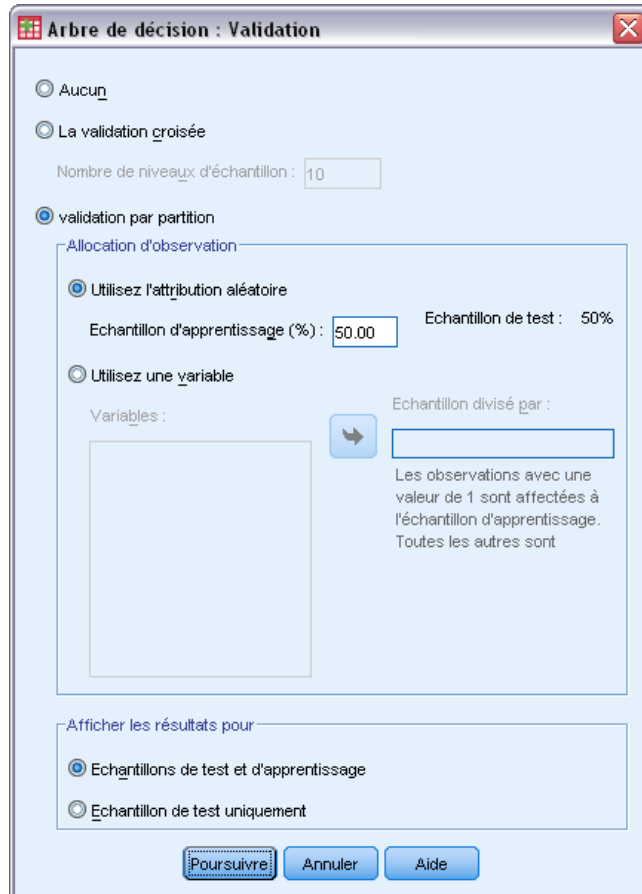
Arbre de décision : Validation

Aucun

La validation croisée

Nombre de niveaux d'échantillon : 10

validation par partition

Allocation d'observation

Utilisez l'attribution aléatoire

Echantillon d'apprentissage (%) : 50.00

Echantillon de test : 50%

Utilisez une variable

Variables :

Echantillon divisé par :

Les observations avec une valeur de 1 sont affectées à l'échantillon d'apprentissage. Toutes les autres sont

Afficher les résultats pour

Echantillons de test et d'apprentissage

Echantillon de test uniquement

Poursuivre Annuler Aide